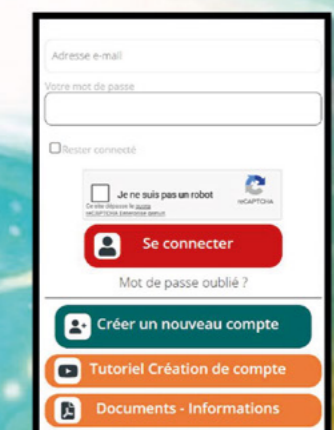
Adresse e-mail

Votre mot de passe

Rester connecté

Je ne suis pas un robot
reCAPTCHA
Ce site dépasse le quota reCAPTCHA Enterprise gratuit

Se connecter

Mot de passe oublié ?

Créer un nouveau compte

Tutoriel Création de compte

Documents - Informations